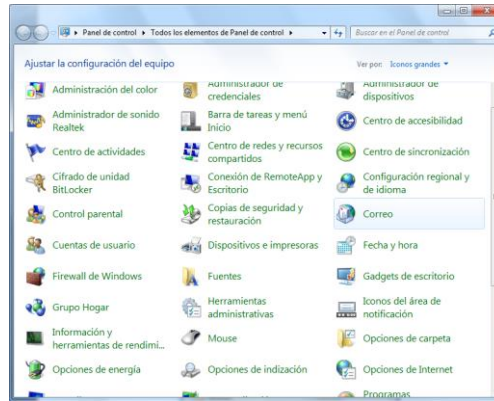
Panel de control ▸ Todos los elementos de Panel de control ▸

Buscar en el Panel de control

Ajustar la configuración del equipo

Ver por: Iconos grandes ▾

Administración del color

Administrador de credenciales

Administrador de dispositivos

Administrador de sonido Realtek

Barra de tareas y menú Inicio

Centro de accesibilidad

Centro de actividades

Centro de redes y recursos compartidos

Centro de sincronización

Cifrado de unidad BitLocker

Conexión de RemoteApp y Escritorio

Configuración regional y de idioma

Control parental

Copias de seguridad y restauración

Correo

Cuentas de usuario

Dispositivos e impresoras

Fecha y hora

Firewall de Windows

Fuentes

Gadgets de escritorio

Grupo Hogar

Herramientas administrativas

Iconos del área de notificación

Información y herramientas de rendimi...

Mouse

Opciones de carpeta

Opciones de energía

Opciones de indización

Opciones de Internet

Programas